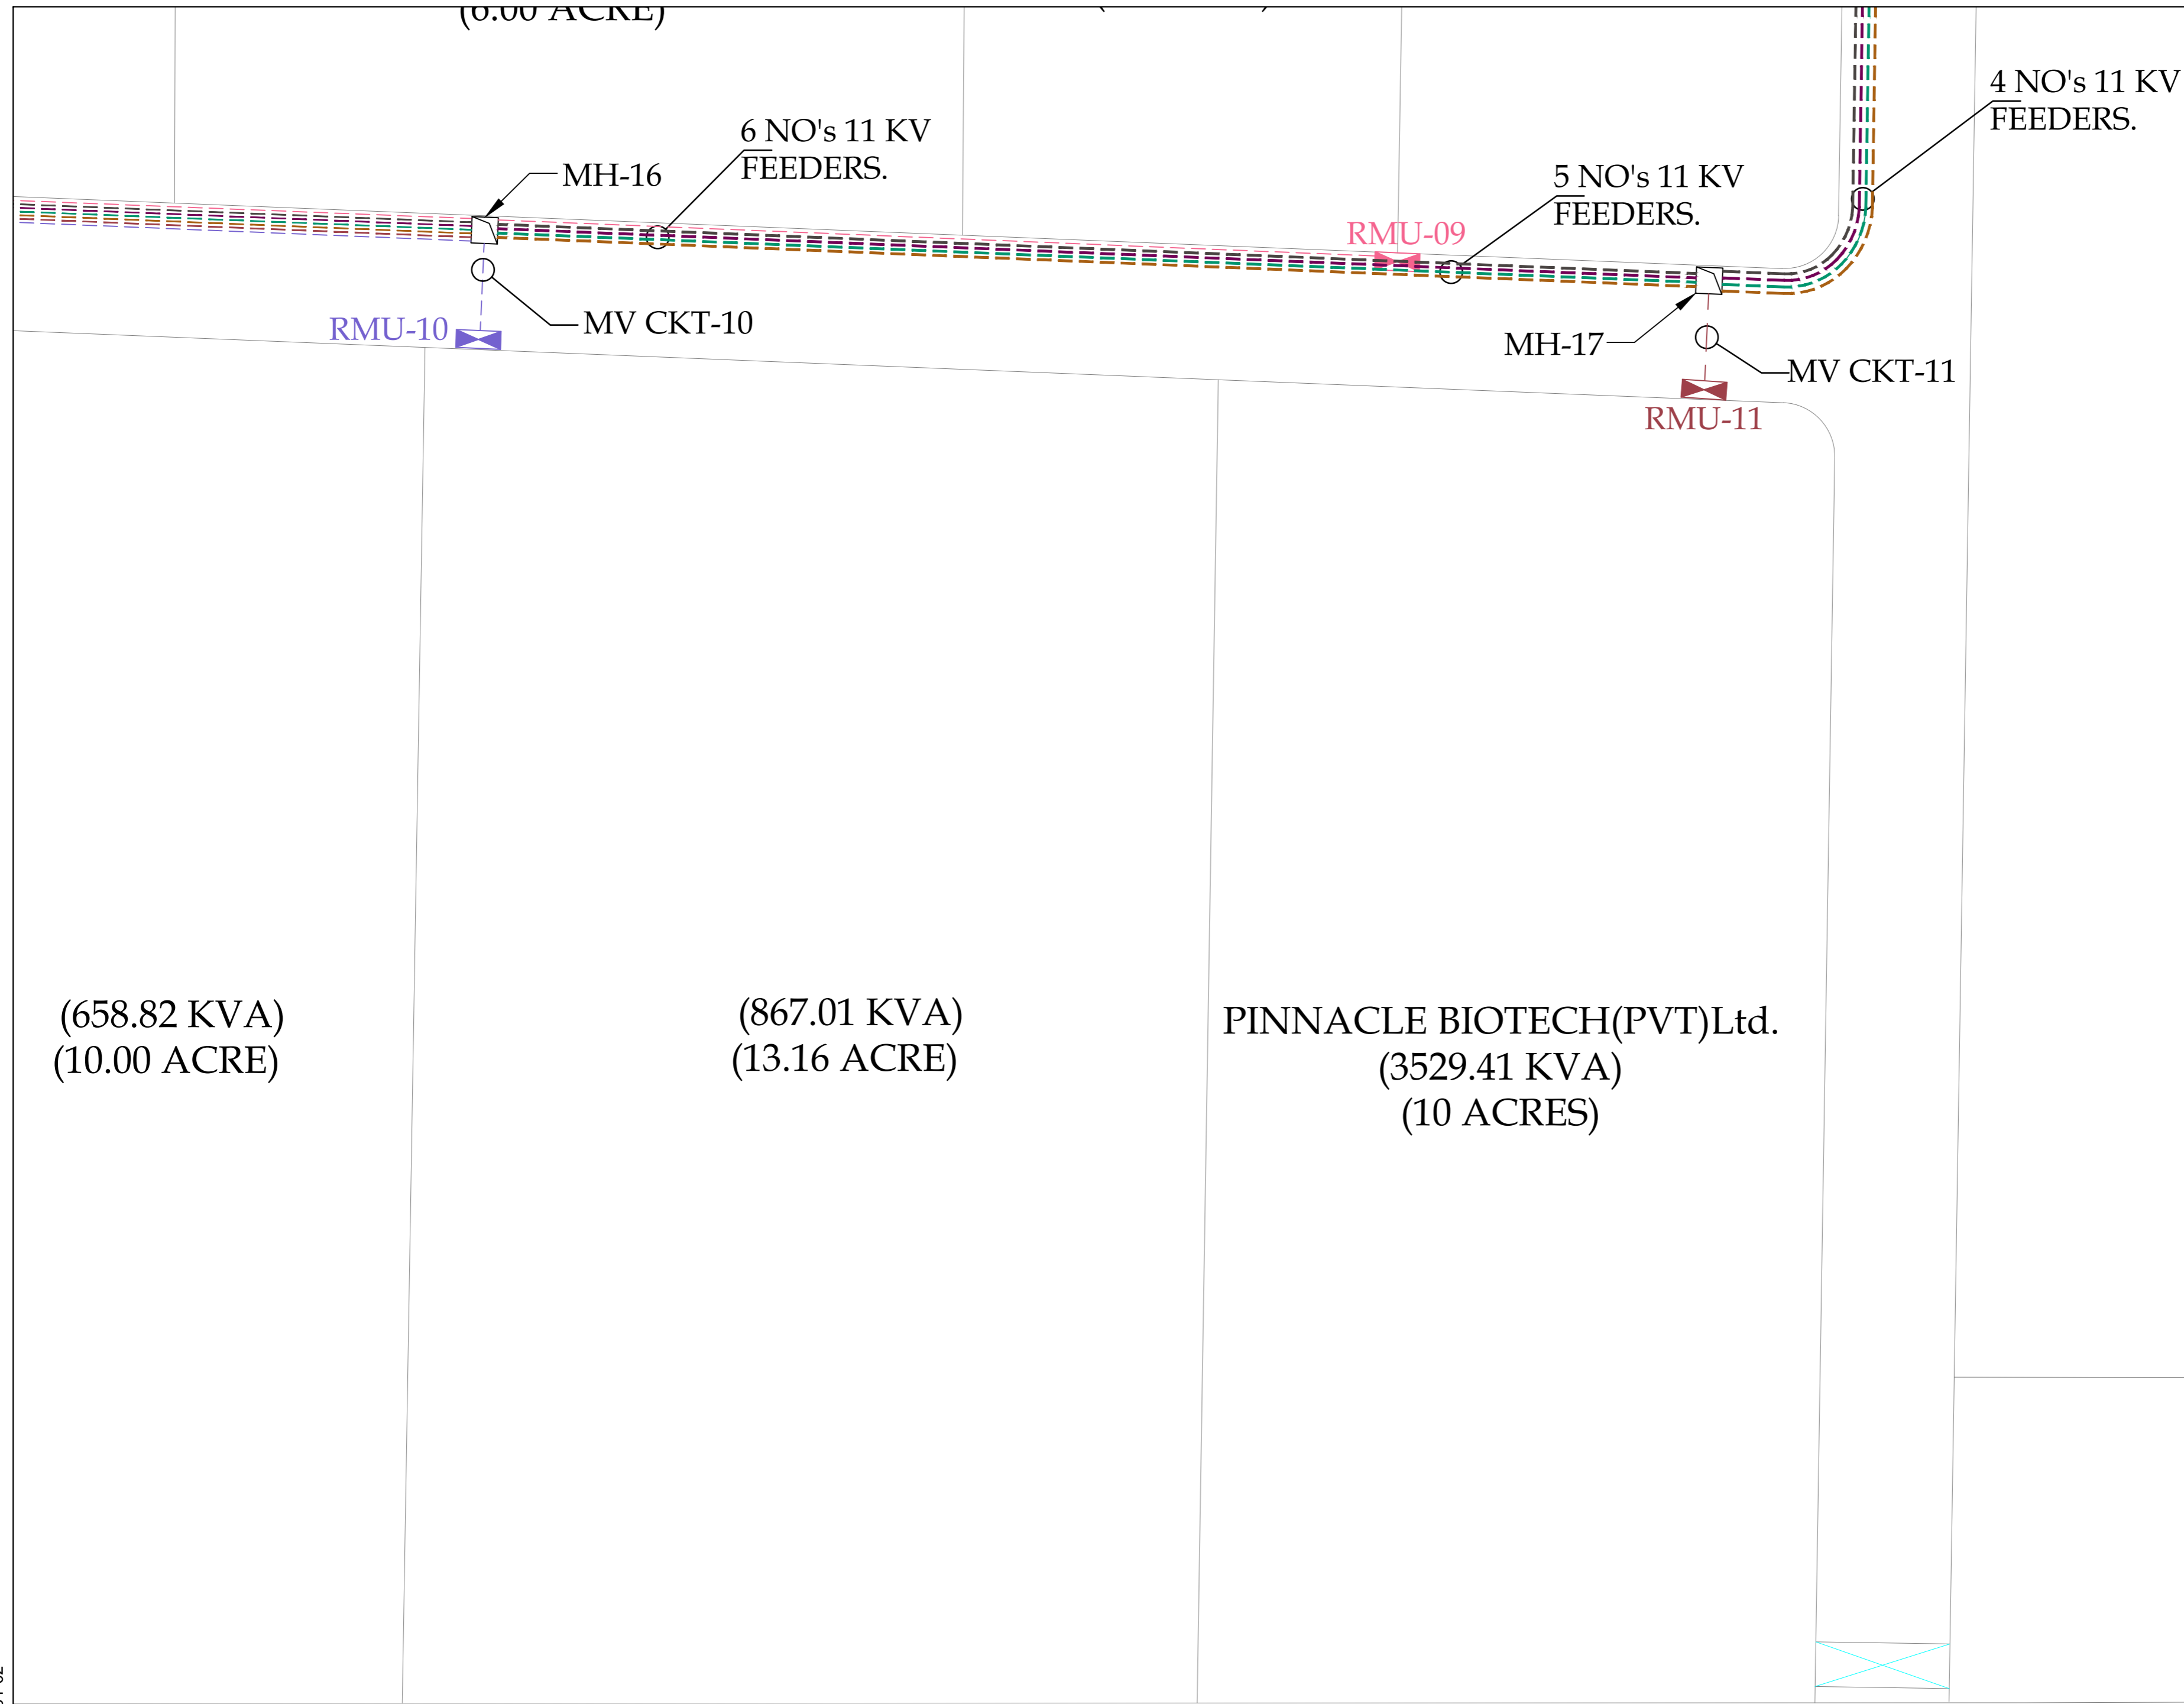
(6.00 ACRE)

6 NO's 11 KV FEEDERS.

MH-16

4 NO's 11 KV FEEDERS.

5 NO's 11 KV FEEDERS.

RMU-09

MV CKT-10

RMU-10

MH-17

MV CKT-11

RMU-11

(658.82 KVA)
(10.00 ACRE)

(867.01 KVA)
(13.16 ACRE)

PINNACLE BIOTECH(PVT)Ltd.
(3529.41 KVA)
(10 ACRES)